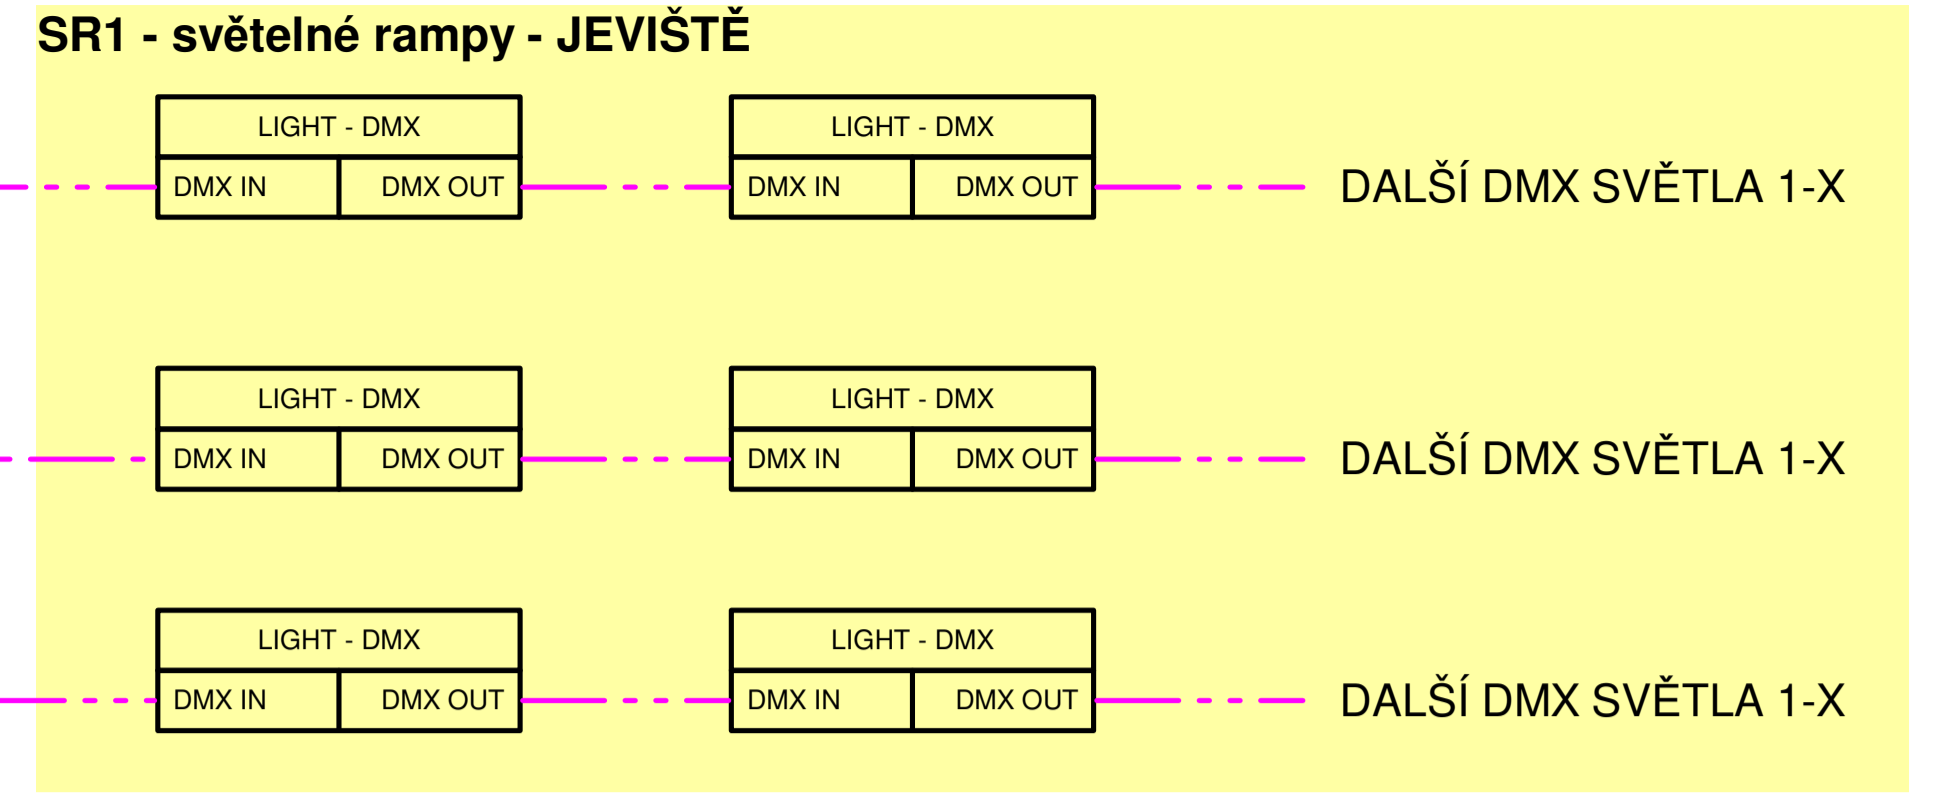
SR1 - světelné rampy - JEVIŠTĚ

LIGHT - DMX
DMX IN
DMX OUT

LIGHT - DMX
DMX IN
DMX OUT

DALŠÍ DMX SVĚTLA 1-X

LIGHT - DMX
DMX IN
DMX OUT

LIGHT - DMX
DMX IN
DMX OUT

DALŠÍ DMX SVĚTLA 1-X

LIGHT - DMX
DMX IN
DMX OUT

LIGHT - DMX
DMX IN
DMX OUT

DALŠÍ DMX SVĚTLA 1-X